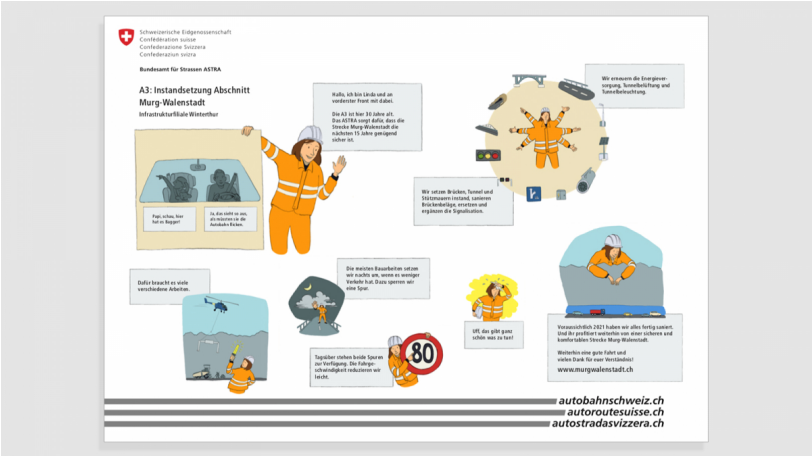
Schweizerische Eidgenossenschaft
Confédération suisse
Confederazione Svizzera
Confederaziun svizra

Bundesamt für Strassen ASTRA

A3: Instandsetzung Abschnitt Murg-Walenstadt
Infrastrukturfiliale Winterthur

Hallo, ich bin Linda und an vorderster Front mit dabei.

Die A3 ist hier 30 Jahre alt. Das ASTRA sorgt dafür, dass die Strecke Murg-Walenstadt die nächsten 15 Jahre genügend sicher ist.

Wir erneuern die Energieversorgung, Tunnelbelüftung und Tunnelbeleuchtung.

Papi, schau, hier hat es Bagger!

Ja, die zieht es aus, sie müssen sie die Autobahn flicken.

Wir setzen Brücken, Tunnel und Stützmauern instand, sanieren Brückenlager, ersetzen und ergänzen die Signalisation.

Dafür braucht es viele verschiedene Arbeiten.

Die meisten Bauarbeiten setzen wir nachts um, wenn es weniger Verkehr hat. Dazu sperren wir eine Spur.

Uff, das gibt ganz schön was zu tun!

Tagsüber stehen beide Spuren zur Verfügung. Die Fahrgeschwindigkeit reduzieren wir leicht.

80

Voraussichtlich 2021 haben wir alles fertig saniert. Und ihr profitiert weiterhin von einer sicheren und komfortablen Strecke Murg-Walenstadt.

Weiterhin eine gute Fahrt und vielen Dank für euer Verständnis!

www.murgwalenstadt.ch

autobahnschweiz.ch
autoroutesuisse.ch
autostradasvizzera.ch